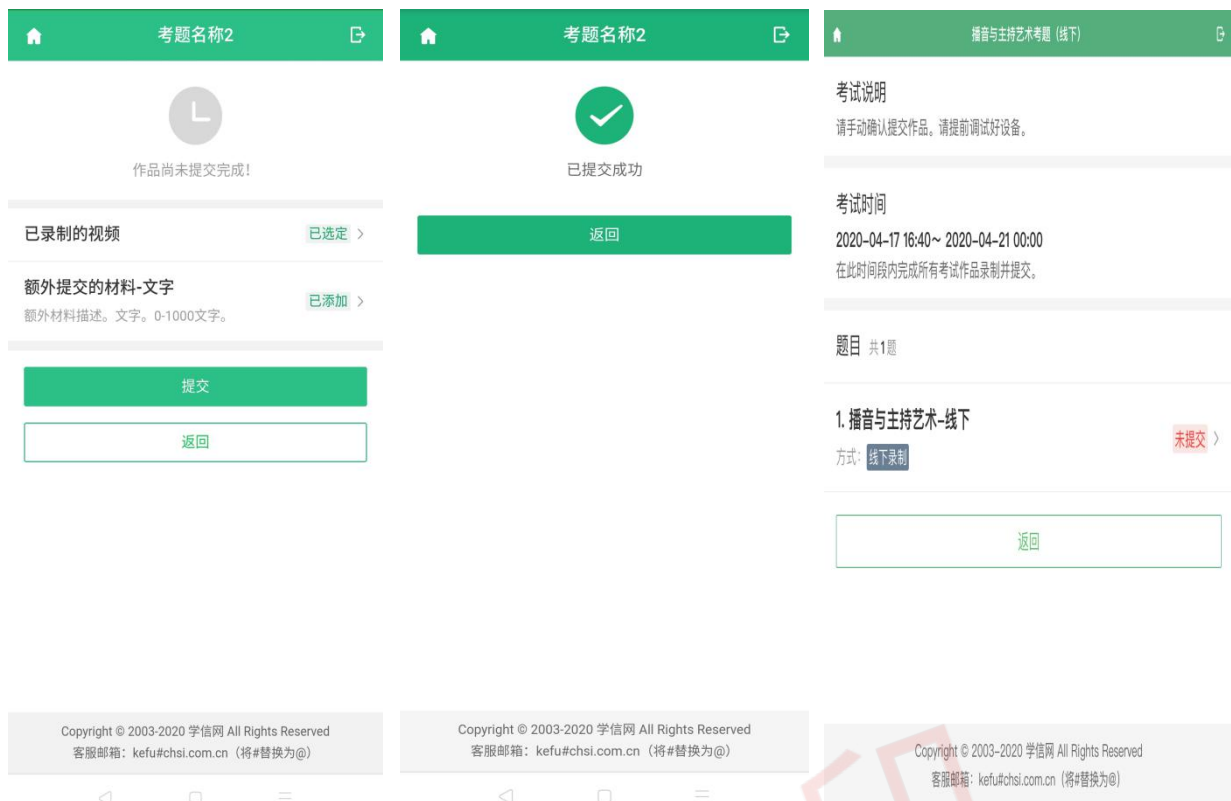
考题名称2

作品尚未提交完成!

已录制的视频 已选定 >

额外提交的材料-文字
额外材料描述。文字。0-1000文字。
已添加 >

提交

返回

Copyright © 2003-2020 学信网 All Rights Reserved
客服邮箱：kefu#chsi.com.cn（将#替换为@）

考题名称2

已提交成功

返回

Copyright © 2003-2020 学信网 All Rights Reserved
客服邮箱：kefu#chsi.com.cn（将#替换为@）

播音与主持艺术考题（线下）

考试说明
请手动确认提交作品。请提前调试好设备。

考试时间
2020-04-17 16:40~ 2020-04-21 00:00
在此时间段内完成所有考试作品录制并提交。

题目 共1题

1. 播音与主持艺术-线下
方式: 线下录制
未提交 >

返回

Copyright © 2003-2020 学信网 All Rights Reserved
客服邮箱：kefu#chsi.com.cn（将#替换为@）